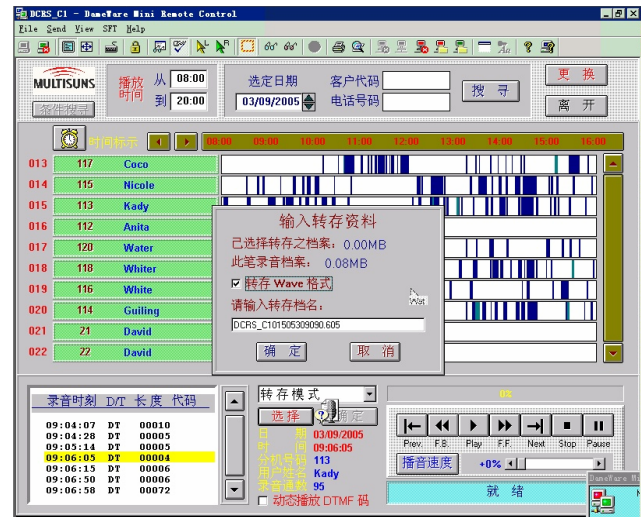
DCRS_C1 - DameWare Mini Remote Control

File Send View SFT Help

MULTISUNS

条件提示

播放时间 从 08:00 到 20:00

选定日期 03/09/2005

客户代码

电话号码

搜 寻

更 换

离 开

时间标示

08:00 09:00 10:00 11:00 12:00 13:00 14:00 15:00 16:00

| | | |
|---|---|---|
| 013 | 117 | Coco |
| 014 | 115 | Nicole |
| 015 | 113 | Kady |
| 016 | 112 | Anita |
| 017 | 120 | Water |
| 018 | 118 | White |
| 019 | 116 | White |
| 020 | 114 | Guiling |
| 021 | 21 | David |
| 022 | 22 | David |

输入转存资料

已选择转存之档案: 0.00MB

此笔录音档案: 0.08MB

转存 Wave 格式

请输入转存档名:

DCRS_C101505309090.605

确 定

取 消

Wst

录音时刻 D/T 长度 代码

| | | | |
|---|---|---|---|
| 09:04:07 | DT | 00010 | |
| 09:04:28 | DT | 00005 | |
| 09:05:14 | DT | 00005 | |
| 09:06:05 | DT | 00004 | |
| 09:06:15 | DT | 00006 | |
| 09:06:50 | DT | 00006 | |
| 09:06:58 | DT | 00072 | |

转存模式

选择

确定

日 期 03/09/2005

时 间 09:06:05

分机号码 113

用户姓名 Kady

录音通数 95

动态播放 DTMF 码

0%

Prev. F.B. Play F.F. Next Stop Pause

播音速度

+0%

就 绪

DameWare Mini